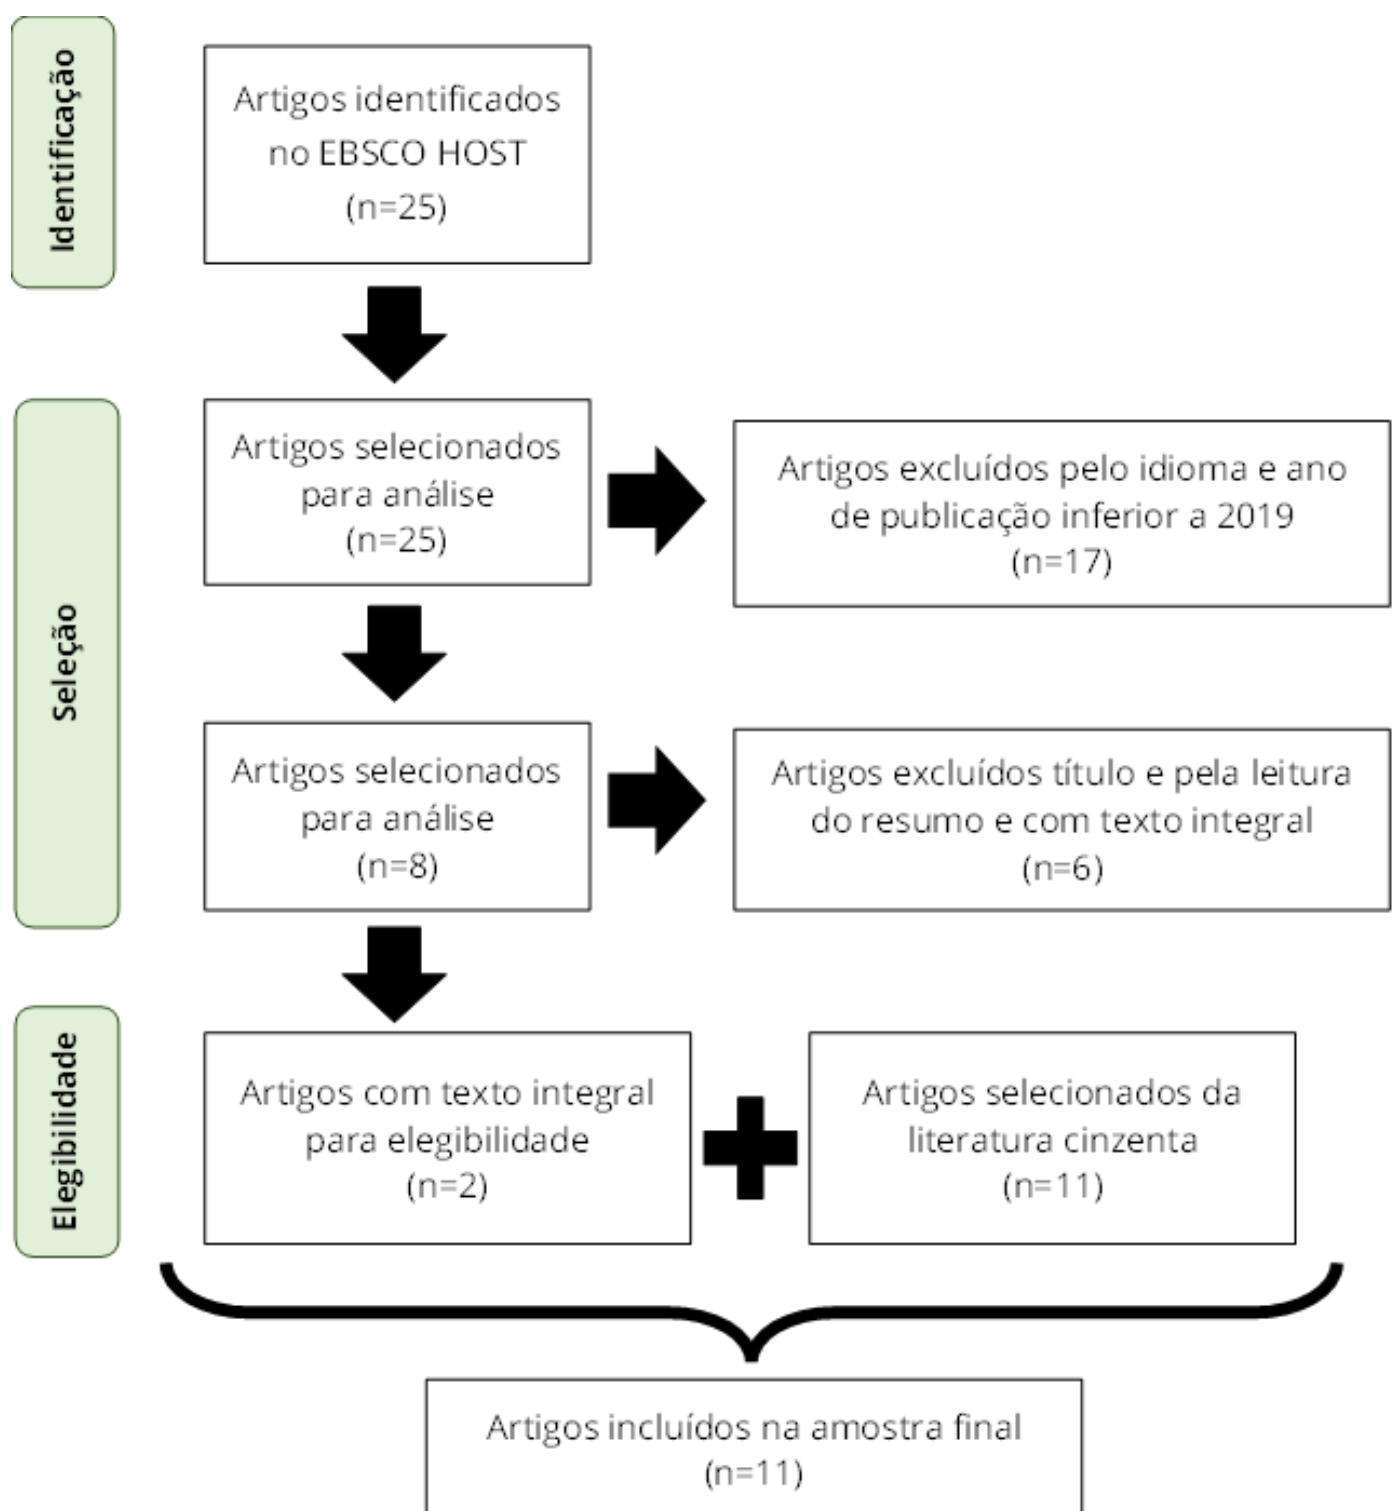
Identificação

Artigos identificados no EBSCO HOST (n=25)

Seleção

Artigos selecionados para análise (n=25)

Artigos excluídos pelo idioma e ano de publicação inferior a 2019 (n=17)

Artigos selecionados para análise (n=8)

Artigos excluídos título e pela leitura do resumo e com texto integral (n=6)

Elegibilidade

Artigos com texto integral para elegibilidade (n=2)

Artigos selecionados da literatura cinzenta (n=11)

Artigos incluídos na amostra final (n=11)